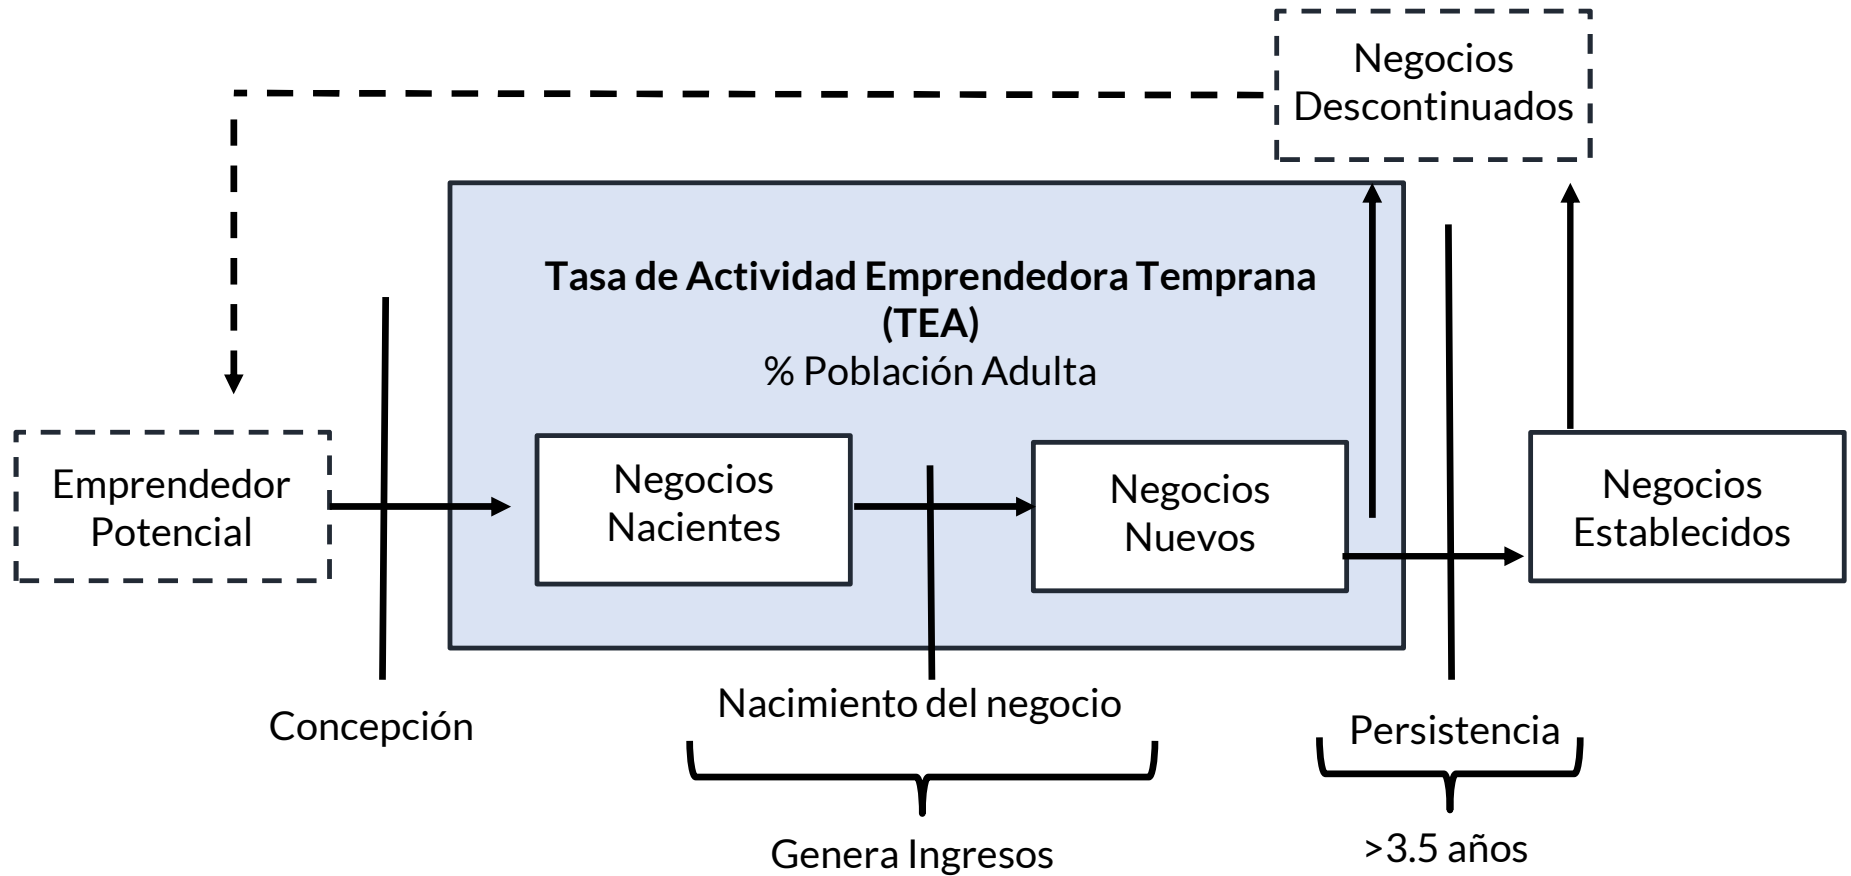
Negocios Descontinuados

Tasa de Actividad Emprendedora Temprana (TEA)
% Población Adulta

Emprendedor Potencial

Negocios Nacientes

Negocios Nuevos

Negocios Establecidos

Concepción

Nacimiento del negocio

Persistencia

Genera Ingresos

>3.5 años